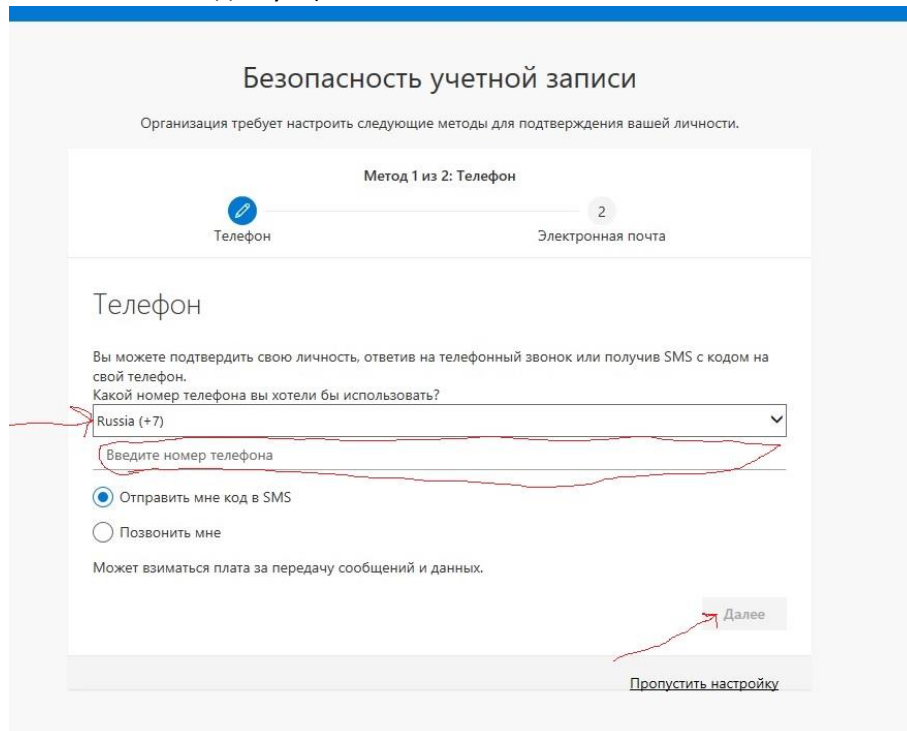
Безопасность учетной записи

Организация требует настроить следующие методы для подтверждения вашей личности.

Метод 1 из 2: Телефон

2

Телефон

Электронная почта

Телефон

Вы можете подтвердить свою личность, ответив на телефонный звонок или получив SMS с кодом на свой телефон.
Какой номер телефона вы хотели бы использовать?

Russia (+7)

Введите номер телефона

Отправить мне код в SMS

Позвонить мне

Может взиматься плата за передачу сообщений и данных.

Далее

Пропустить настройку